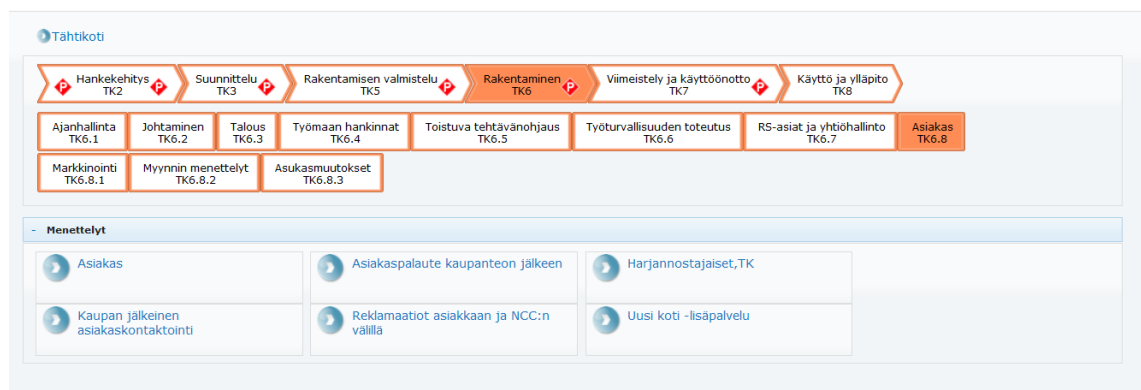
Tähtikoti

P Hankekehitys TK2 P | Suunnittelu TK3 P | Rakentamisen valmistelu TK5 P | Rakentaminen TK6 P | Viimeistely ja käyttöönotto TK7 P | Käyttö ja ylläpito TK8

Ajanhallinta TK6.1 | Johtaminen TK6.2 | Talous TK6.3 | Työmaan hankinnat TK6.4 | Toistuva tehtävänohjaus TK6.5 | Työturvallisuuden toteutus TK6.6 | RS-asiat ja yhtiöhallinto TK6.7 | Asiakas TK6.8

Markkinointi TK6.8.1 | Myynnin menettelyt TK6.8.2 | Asukasmuutokset TK6.8.3

- Menettelyt

Asiakas

Asiakaspalaute kaupanteon jälkeen

Harjannostajaiset,TK

Kaupan jälkeinen asiakaskontaktointi

Reklamaatiot asiakkaan ja NCC:n välillä

Uusi koti -lisäpalvelu